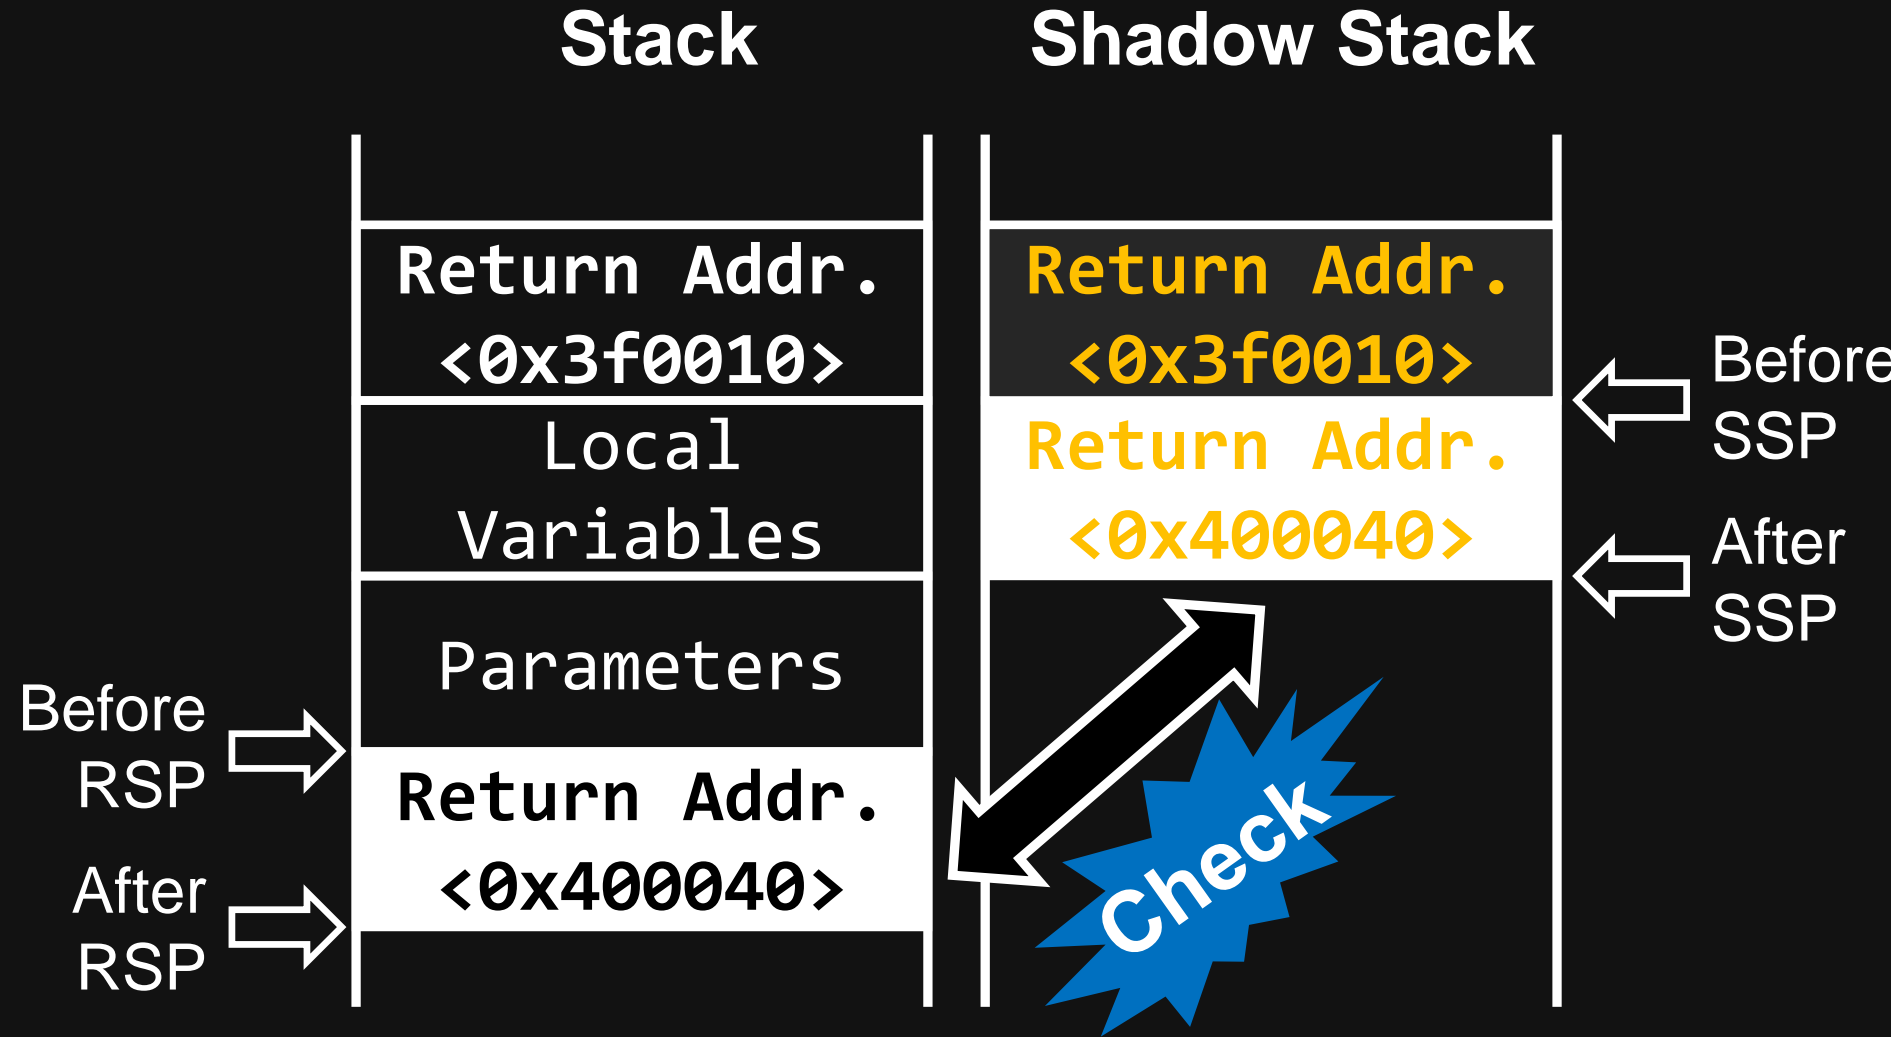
Stack

Shadow Stack

Return Addr.
<0x3f0010>

Local
Variables

Parameters

Before
RSP

Return Addr.
<0x400040>

After
RSP

Return Addr.
<0x3f0010>

Return Addr.
<0x400040>

Before
SSP

After
SSP

Check